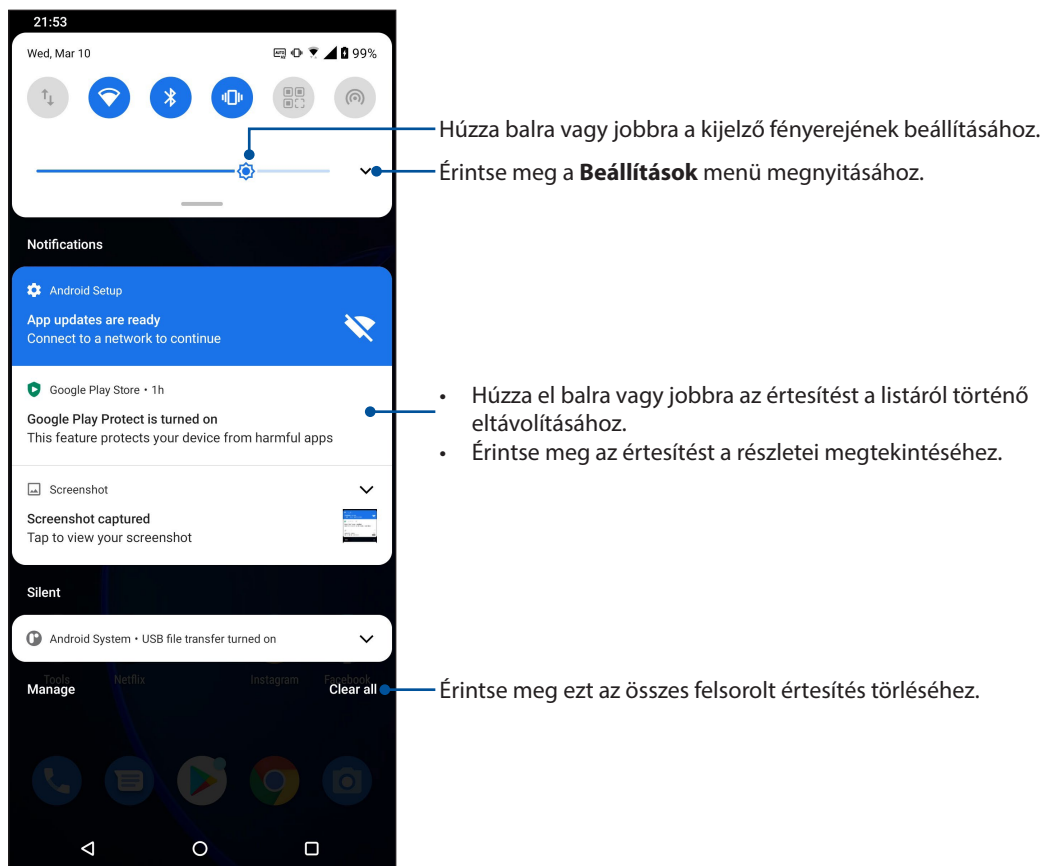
21:53

Wed, Mar 10

99%

Húzza balra vagy jobbra a kijelző fényerejének beállításához.

Érintse meg a **Beállítások** menü megnyitásához.

Notifications

Android Setup

App updates are ready
Connect to a network to continue

Google Play Store • 1h

Google Play Protect is turned on
This feature protects your device from harmful apps

- Húzza el balra vagy jobbra az értesítést a listáról történő eltávolításához.
- Érintse meg az értesítést a részletei megtekintéséhez.

Screenshot

Screenshot captured
Tap to view your screenshot

Silent

Android System • USB file transfer turned on

Tools Netflix Instagram Facebook

Manage

Clear all

Érintse meg ezt az összes felsorolt értesítés törléséhez.